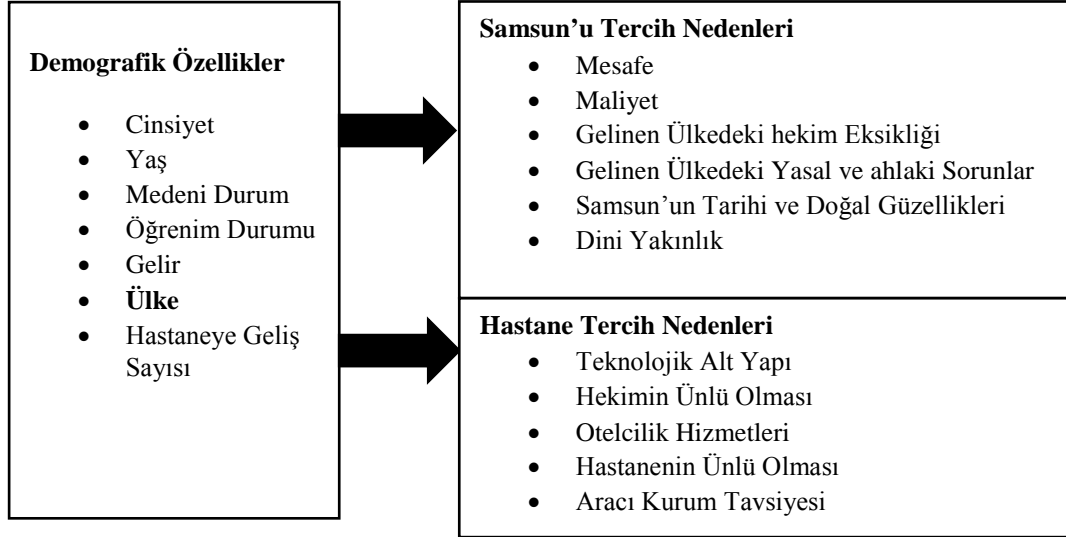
Demografik Özellikler

- Cinsiyet
- Yaş
- Medeni Durum
- Öğrenim Durumu
- Gelir
- **Ülke**
- Hastaneye Geliş Sayısı

Samsun'u Tercih Nedenleri

- Mesafe
- Maliyet
- Gelinen Ülkedeki hekim Eksikliği
- Gelinen Ülkedeki Yasal ve ahlaki Sorunlar
- Samsun'un Tarihi ve Doğal Güzellikleri
- Dini Yakınlık

Hastane Tercih Nedenleri

- Teknolojik Alt Yapı
- Hekimin Ünlü Olması
- Otelcilik Hizmetleri
- Hastanenin Ünlü Olması
- Aracı Kurum Tavsiyesi